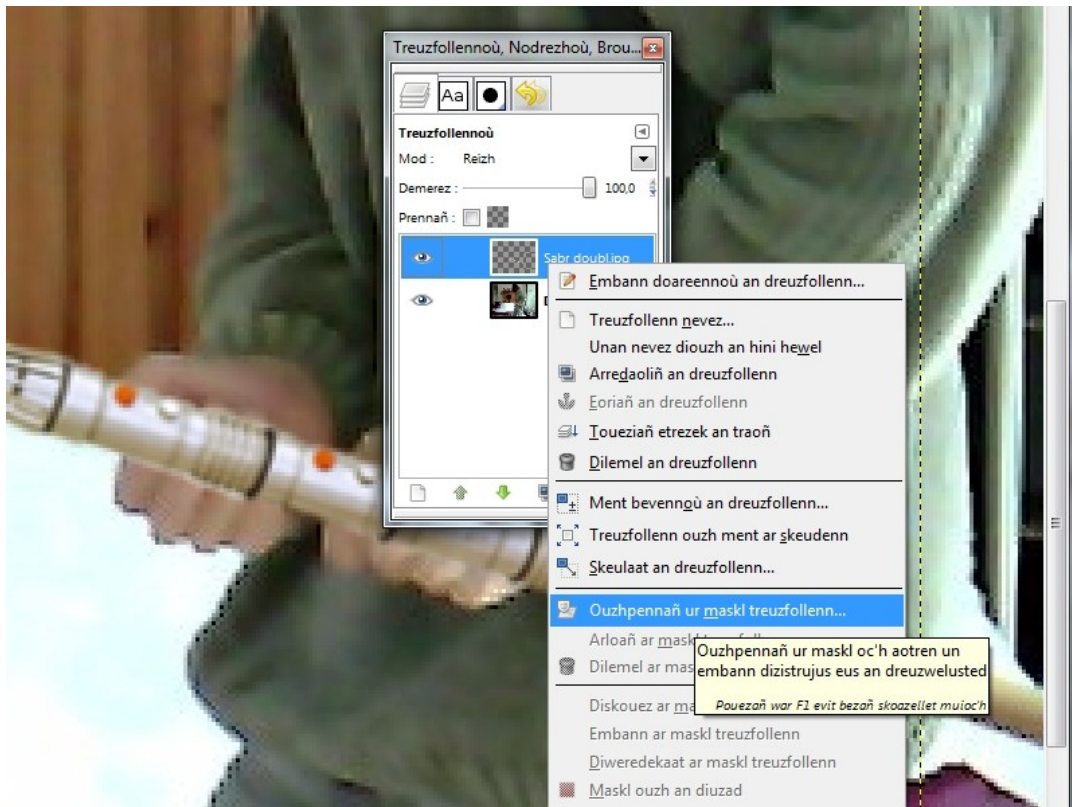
Treuzfollennoù, Nodrezhoù, Brou...

Aa

Treuzfollennoù
Mod : Reizh
Demerez : 100,0
Prennañ :

Sabr doubl.jpg

Embann doareennoù an dreuzfollenn...
Treuzfollenn nevez...
Unan nevez diouzh an hini hewel
Arredaoliñ an dreuzfollenn
Eoriañ an dreuzfollenn
Toueziañ etrezek an traoñ
Dilemel an dreuzfollenn
Ment bevennoù an dreuzfollenn...
Treuzfollenn ouzh ment ar skeudenn
Skeulaat an dreuzfollenn...
Ouzhpennañ ur maskl treuzfollenn...
Arloañ ar maskl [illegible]
Dilemel ar mas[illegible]
Diskouez ar ma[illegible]
Embann ar maskl treuzfollenn
Diweredekaat ar maskl treuzfollenn
Maskl ouzh an diuzad

Ouzhpennañ ur maskl oc'h aotren un embann dizistrujus eus an dreuzwelusted
Pouezañ war F1 evit bezañ skoazellet muioc'h